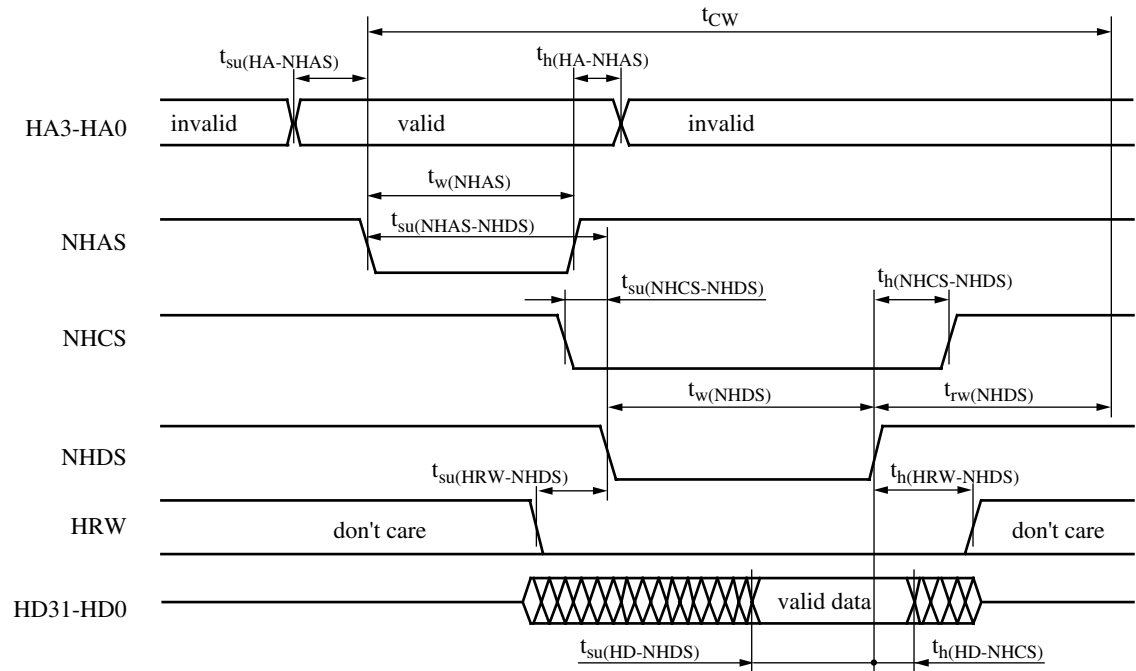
$t_{CW}$

$t_{su(HA\text{-}NHAS)}$

$t_{h(HA\text{-}NHAS)}$

HA3-HA0

invalid

valid

invalid

$t_{w(NHAS)}$

NHAS

$t_{su(NHAS\text{-}NHDS)}$

$t_{su(NHCS\text{-}NHDS)}$

$t_{h(NHCS\text{-}NHDS)}$

NHCS

$t_{w(NHDS)}$

$t_{rw(NHDS)}$

NHDS

$t_{su(HRW\text{-}NHDS)}$

$t_{h(HRW\text{-}NHDS)}$

HRW

don't care

don't care

HD31-HD0

valid data

$t_{su(HD\text{-}NHDS)}$

$t_{h(HD\text{-}NHCS)}$